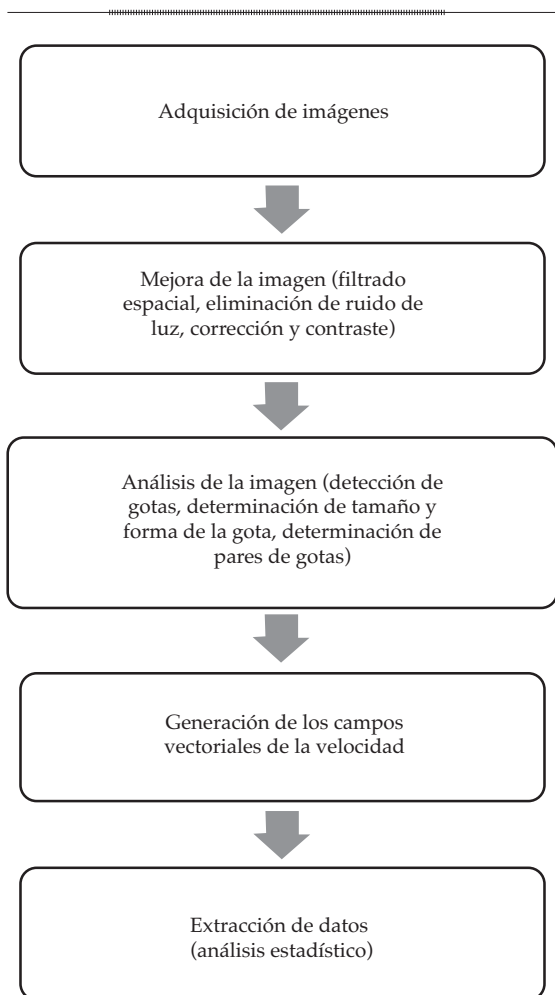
Adquisición de imágenes

Mejora de la imagen (filtrado espacial, eliminación de ruido de luz, corrección y contraste)

Análisis de la imagen (detección de gotas, determinación de tamaño y forma de la gota, determinación de pares de gotas)

Generación de los campos vectoriales de la velocidad

Extracción de datos (análisis estadístico)